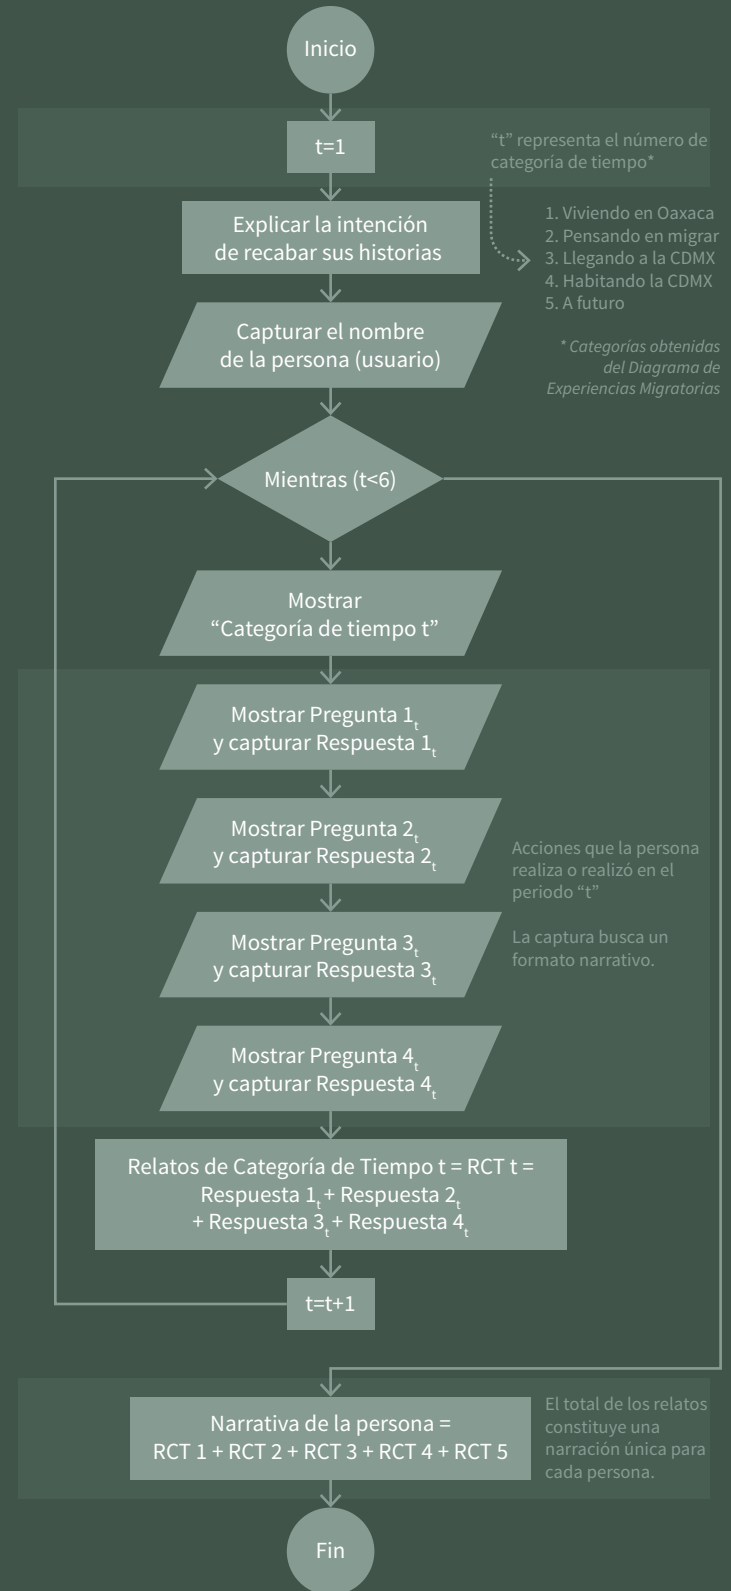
Inicio

t=1

"t" representa el número de categoría de tiempo*

Explicar la intención de recabar sus historias

1. Viviendo en Oaxaca
2. Pensando en migrar
3. Llegando a la CDMX
4. Habitando la CDMX
5. A futuro

Capturar el nombre de la persona (usuario)

* Categorias obtenidas del Diagrama de Experiencias Migratorias

Mientras (t<6)

Mostrar "Categoría de tiempo t"

Mostrar Pregunta $1_t$ y capturar Respuesta $1_t$

Mostrar Pregunta $2_t$ y capturar Respuesta $2_t$

Acciones que la persona realiza o realizó en el periodo "t"

Mostrar Pregunta $3_t$ y capturar Respuesta $3_t$

La captura busca un formato narrativo.

Mostrar Pregunta $4_t$ y capturar Respuesta $4_t$

Relatos de Categoría de Tiempo t = RCT t = Respuesta $1_t$ + Respuesta $2_t$ + Respuesta $3_t$ + Respuesta $4_t$

t=t+1

Narrativa de la persona = RCT 1 + RCT 2 + RCT 3 + RCT 4 + RCT 5

El total de los relatos constituye una narración única para cada persona.

Fin